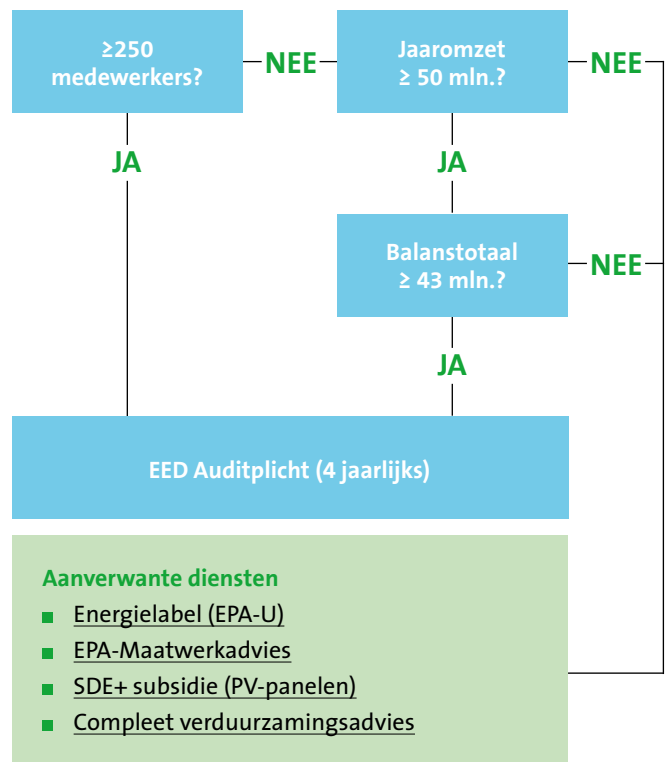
≥250 medewerkers?

NEE

Jaaromzet ≥ 50 mln.?

NEE

JA

JA

Balanstotaal ≥ 43 mln.?

NEE

JA

EED Auditplicht (4 jaarlijks)

Aanverwante diensten

- Energielabel (EPA-U)
- EPA-Maatwerkadvies
- SDE+ subsidie (PV-panelen)
- Compleet verduurzamingsadvies